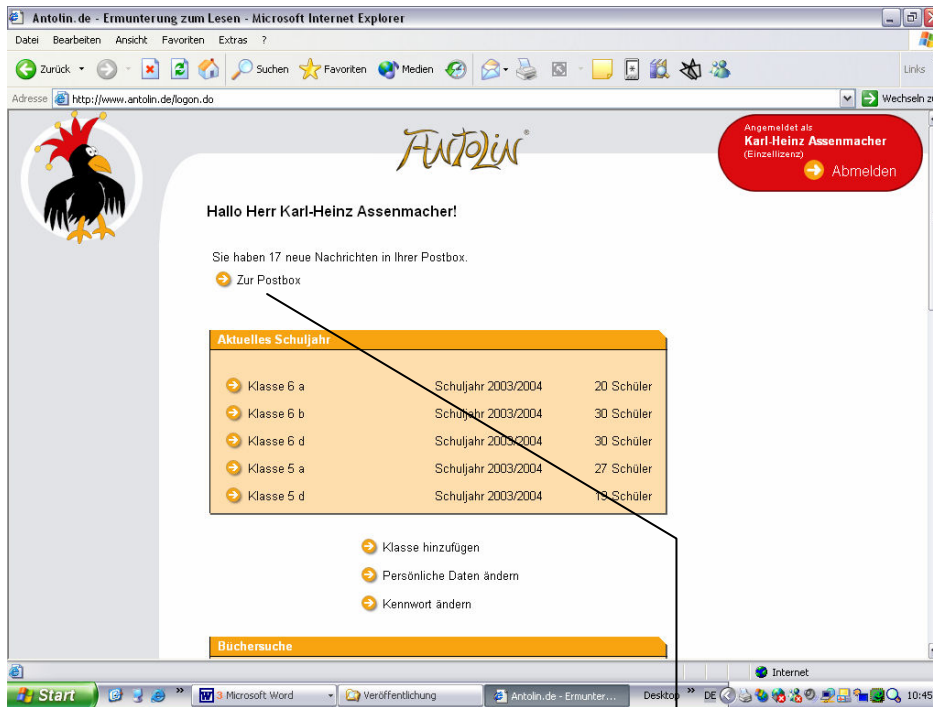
Antolin.de - Ermunterung zum Lesen - Microsoft Internet Explorer

Datei Bearbeiten Ansicht Favoriten Extras ?

Zurück Suchen Favoriten Medien Links

Adresse http://www.antolin.de/logon.do Wechseln zu

ANTOLIN®

Angemeldet als
Karl-Heinz Assenmacher
(Einzellizenz)
Abmelden

Hallo Herr Karl-Heinz Assenmacher!

Sie haben 17 neue Nachrichten in Ihrer Postbox.

Zur Postbox

Aktuelles Schuljahr

| | | |
|---|---|---|
| Klasse 6 a | Schuljahr 2003/2004 | 20 Schüler |
| Klasse 6 b | Schuljahr 2003/2004 | 30 Schüler |
| Klasse 6 d | Schuljahr 2003/2004 | 30 Schüler |
| Klasse 5 a | Schuljahr 2003/2004 | 27 Schüler |
| Klasse 5 d | Schuljahr 2003/2004 | 19 Schüler |

Klasse hinzufügen

Persönliche Daten ändern

Kennwort ändern

Büchersuche

Internet

Start 3 Microsoft Word Veröffentlichung Antolin.de - Ermunter... Desktop DE 10:45